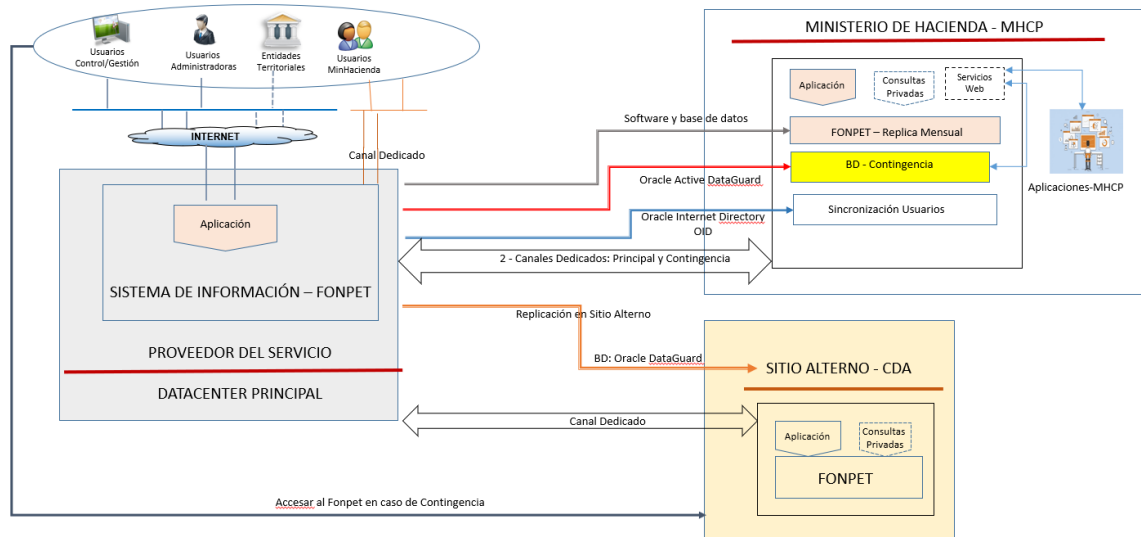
Usuarios Control/Gestión

Usuarios Administradoras

Entidades Territoriales

Usuarios MinHacienda

INTERNET

Canal Dedicado

Aplicación

SISTEMA DE INFORMACIÓN – FONPET

PROVEEDOR DEL SERVICIO

DATACENTER PRINCIPAL

MINISTERIO DE HACIENDA - MHCP

Aplicación

Consultas Privadas

Servicios Web

Software y base de datos

FONPET – Replica Mensual

Oracle Active DataGuard

BD - Contingencia

Aplicaciones-MHCP

Oracle Internet Directory OID

Sincronización Usuarios

2 - Canales Dedicados: Principal y Contingencia

Replicación en Sitio Alterno

BD: Oracle DataGuard

SITIO ALTERNO - CDA

Canal Dedicado

Aplicación

Consultas Privadas

FONPET

Accesar al Fonpet en caso de Contingencia